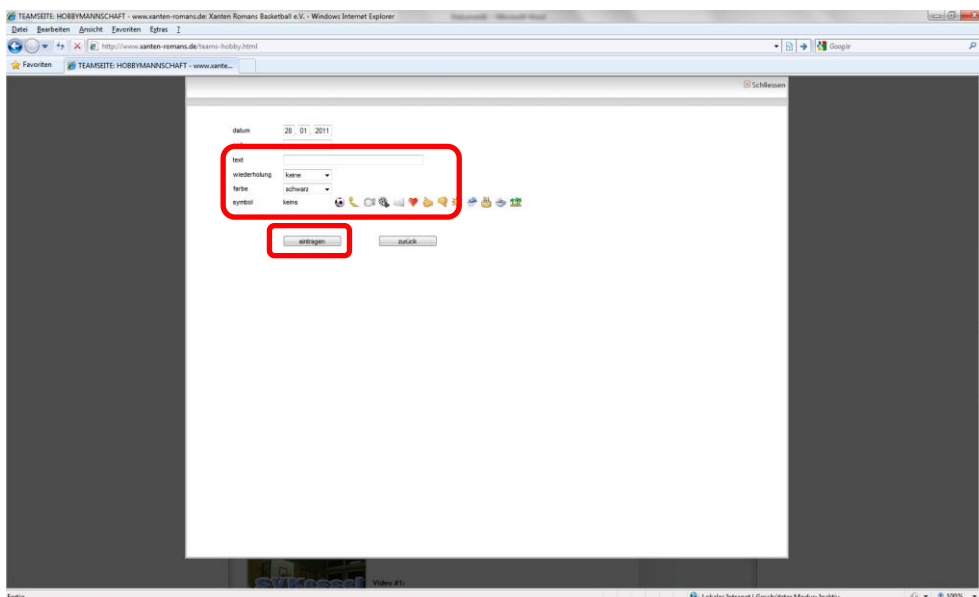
TEAMSEITE: HOBBYMANNSCHAFT - www.xanten-romans.de: Xanten Romans Basketball e.V. - Windows Internet Explorer

Datei Bearbeiten Ansicht Favoriten Extras ?

http://www.xanten-romans.de/teams-hobby.html

Google

Favoriten

TEAMSEITE: HOBBYMANNSCHAFT - www.xante...

Schliessen

datum 28 01 2011

text

wiederholung keine

farbe schwarz

symbol keins

eintragen

zurück

Video #1:

Fertig

Lokales Intranet | Geschützter Modus: Inaktiv

100%